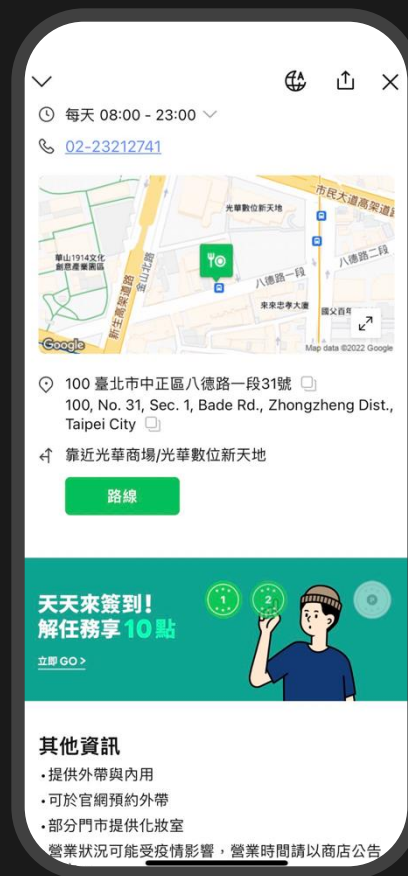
每天 08:00 - 23:00

02-23212741

光華數位新天地
市民大道高架道路
華山1914文化創意產業園區
金山北路
新生高架道路
八德路一段
八德路二段
來來忠孝大廈
國父百年
Google
Map data ©2022 Google

100 臺北市中正區八德路一段31號
100, No. 31, Sec. 1, Bade Rd., Zhongzheng Dist., Taipei City

靠近光華商場/光華數位新天地

路線

天天來簽到！
解任務享 10 點
立即 GO >
1
2

其他資訊
• 提供外帶與內用
• 可於官網預約外帶
• 部分門市提供化妝室
營業狀況可能受疫情影響，營業時間請以商店公告